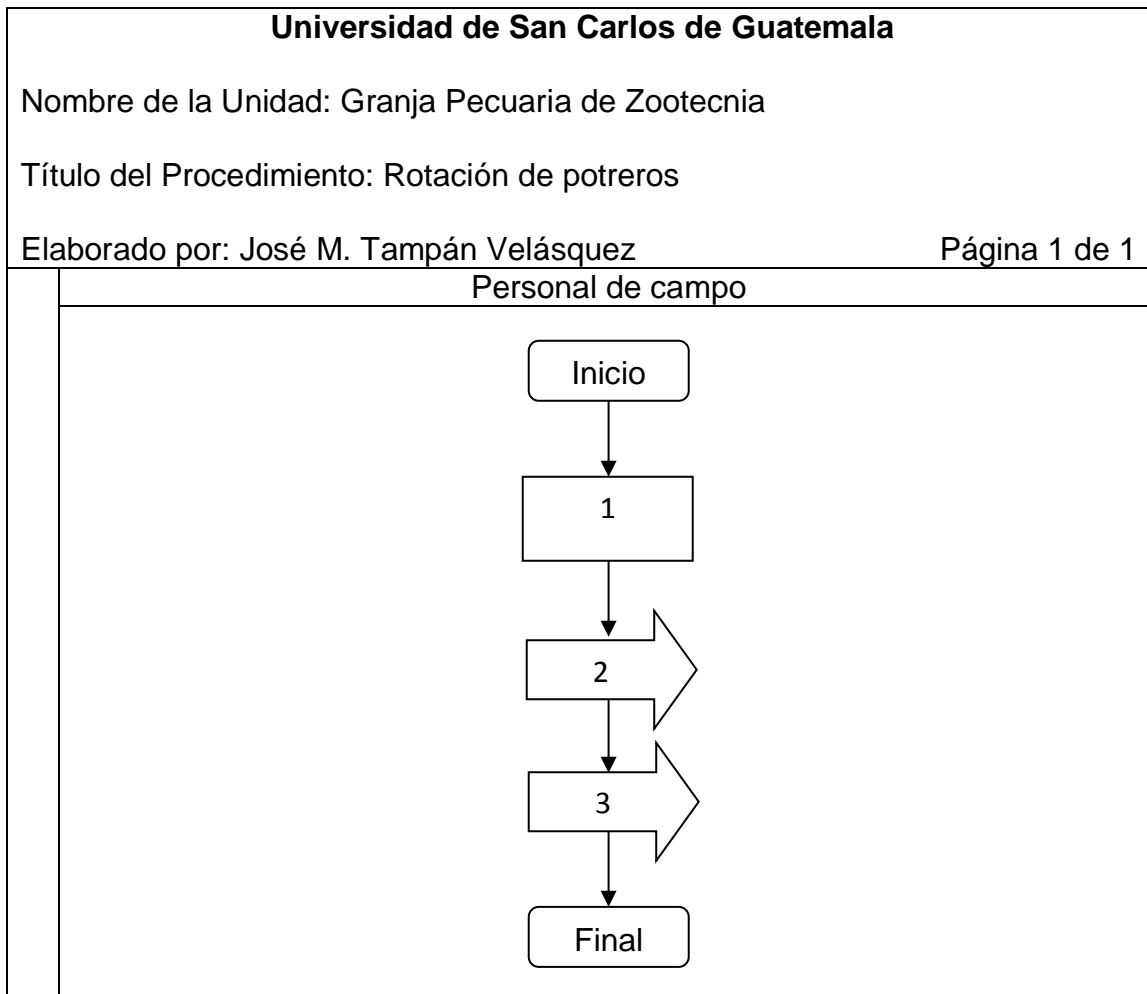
Universidad de San Carlos de Guatemala

Nombre de la Unidad: Granja Pecuaria de Zootecnia

Título del Procedimiento: Rotación de potreros

Elaborado por: José M. Tampán Velásquez

Página 1 de 1

Personal de campo

Inicio

1

2

3

Final